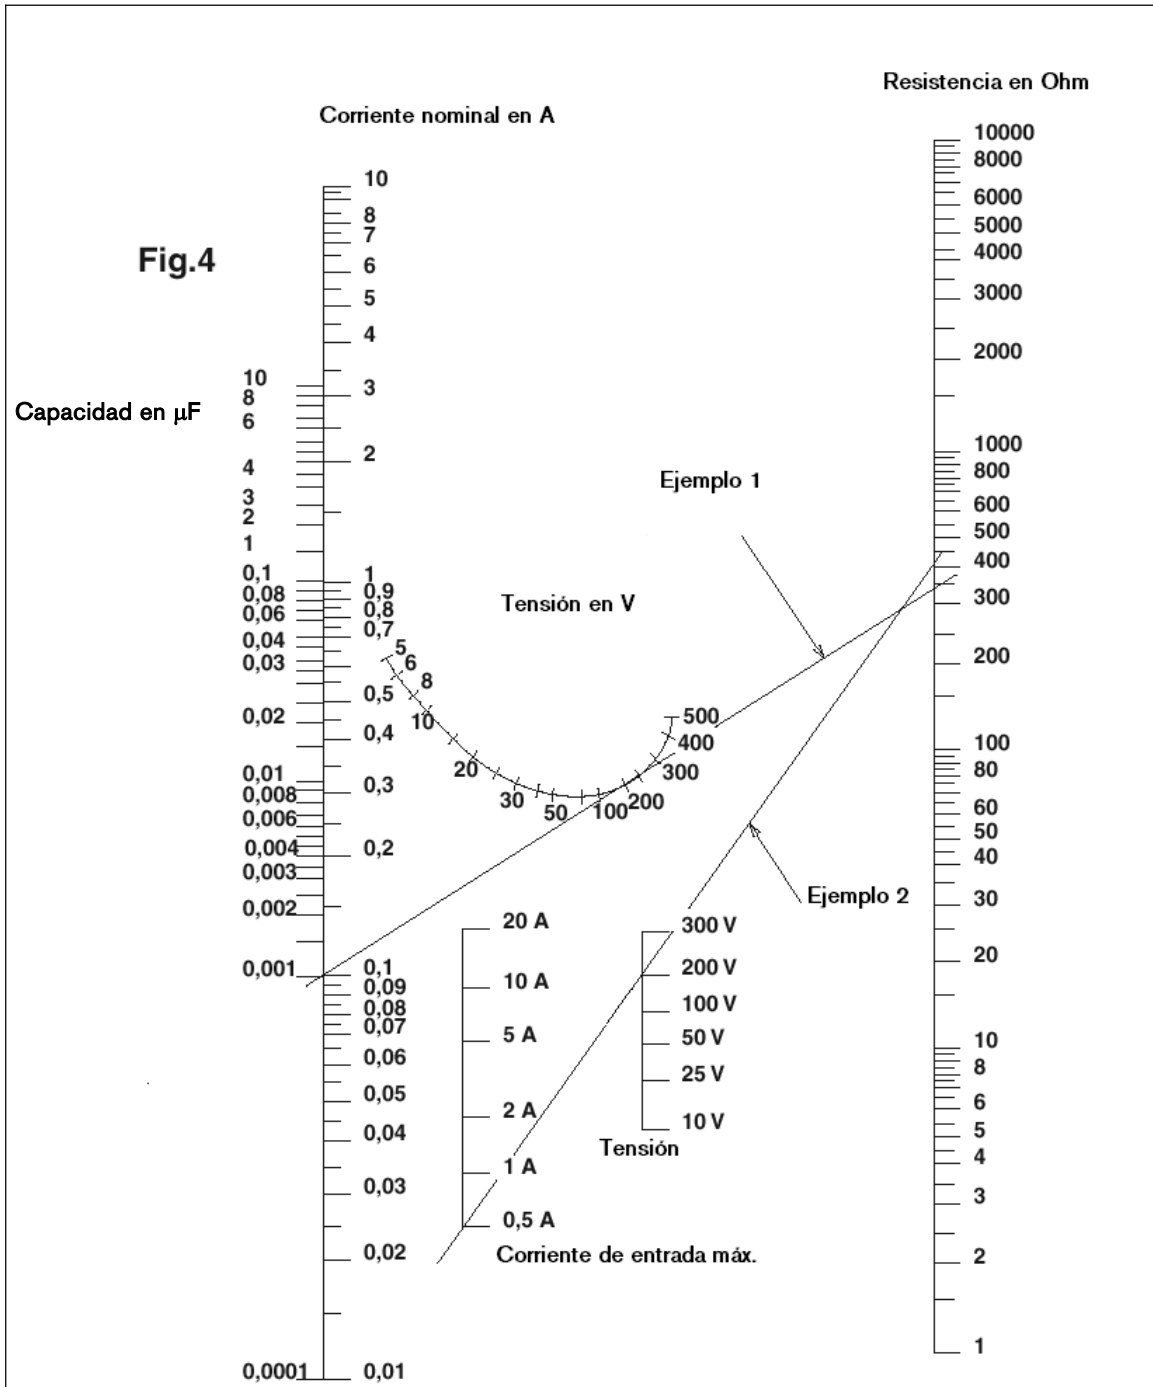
Resistencia en Ohm

Corriente nominal en A

Fig.4

Capacidad en µF

10
8
7
6
5
4
3
2
1
0,9
0,8
0,7
0,5
0,4
0,3
0,2
0,1
0,09
0,08
0,07
0,06
0,05
0,04
0,03
0,02
0,01

10
8
6
4
3
2
1
0,1
0,08
0,06
0,04
0,03
0,02
0,01
0,008
0,006
0,004
0,003
0,002
0,001
0,0001

10000
8000
6000
5000
4000
3000
2000
1000
800
600
500
400
300
200
100
80
60
50
40
30
20
10
8
6
5
4
3
2
1

Ejemplo 1

Tensión en V

5
6
8
10
20
30
50
100
200
300
400
500

Ejemplo 2

20 A
10 A
5 A
2 A
1 A
0,5 A
Corriente de entrada máx.

300 V
200 V
100 V
50 V
25 V
10 V
Tensión